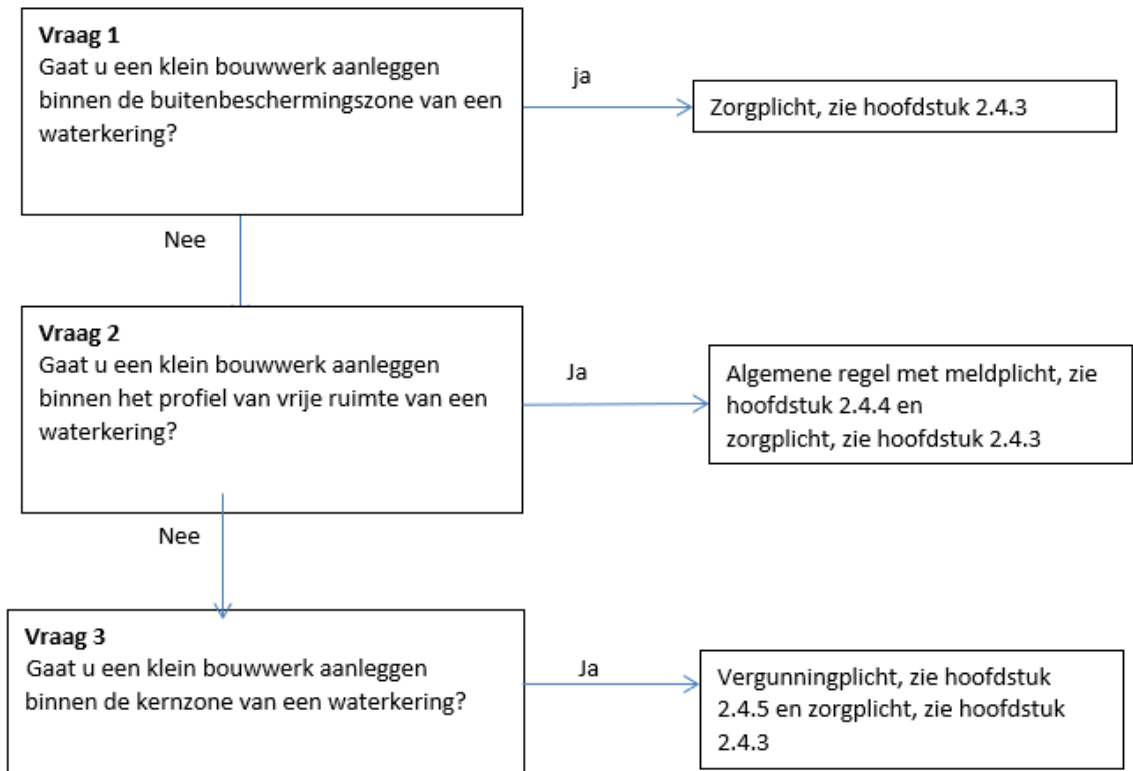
**Vraag 1**
Gaat u een klein bouwwerk aanleggen binnen de buitenbeschermingszone van een waterkering?

ja

Zorgplicht, zie hoofdstuk 2.4.3

Nee

**Vraag 2**
Gaat u een klein bouwwerk aanleggen binnen het profiel van vrije ruimte van een waterkering?

Ja

Algemene regel met meldplicht, zie hoofdstuk 2.4.4 en
zorgplicht, zie hoofdstuk 2.4.3

Nee

**Vraag 3**
Gaat u een klein bouwwerk aanleggen binnen de kernzone van een waterkering?

Ja

Vergunningplicht, zie hoofdstuk 2.4.5 en zorgplicht, zie hoofdstuk 2.4.3